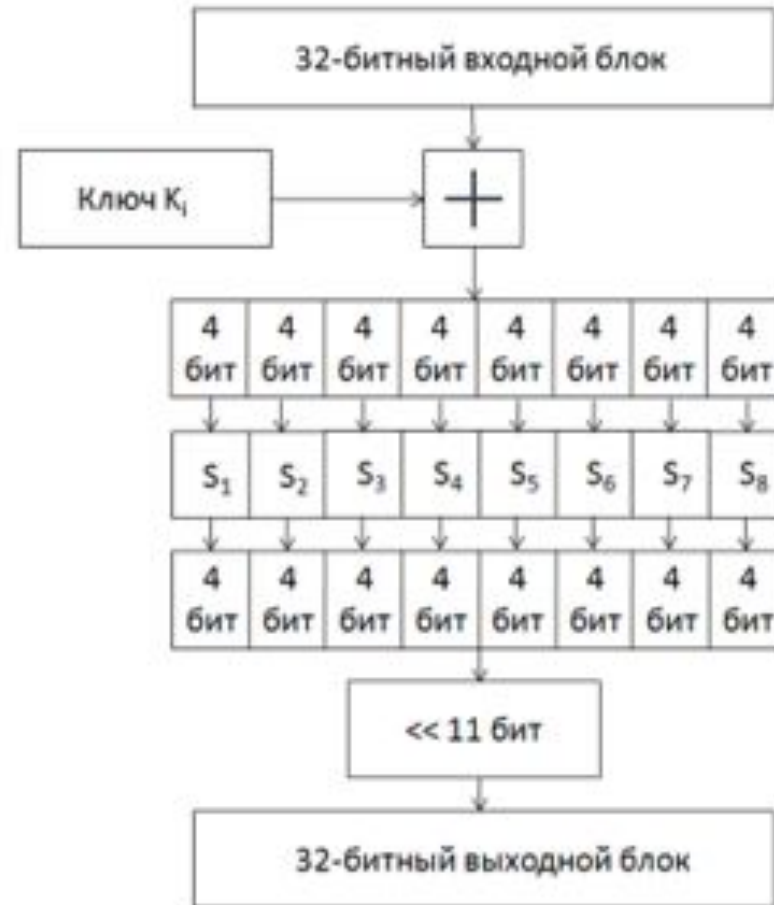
32-битный входной блок

Ключ $K_i$

$+$

| 4 бит | 4 бит | 4 бит | 4 бит | 4 бит | 4 бит | 4 бит | 4 бит |
|---|---|---|---|---|---|---|---|
| $S_1$ | $S_2$ | $S_3$ | $S_4$ | $S_5$ | $S_6$ | $S_7$ | $S_8$ |
| 4 бит | 4 бит | 4 бит | 4 бит | 4 бит | 4 бит | 4 бит | 4 бит |

<< 11 бит

32-битный выходной блок